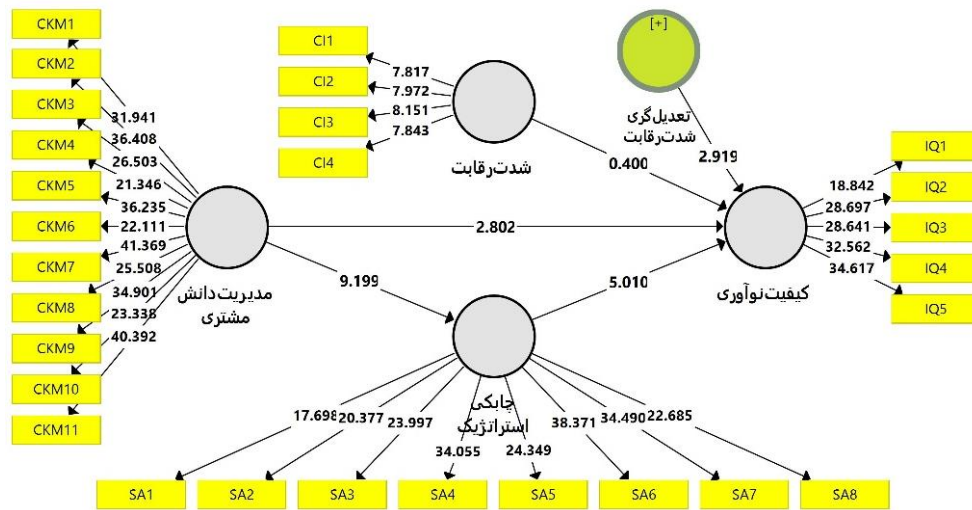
CKM1
CKM2
CKM3
CKM4
CKM5
CKM6
CKM7
CKM8
CKM9
CKM10
CKM11
31.941
36.408
26.503
21.346
36.235
22.111
41.369
25.508
34.901
23.338
40.392
مدیریت دانش مشتری
CI1
CI2
CI3
CI4
7.817
7.972
8.151
7.843
شدت رقابت
[+]
تعدیل گری شدت رقابت
2.919
0.400
2.802
9.199
5.010
کیفیت نوآوری
IQ1
IQ2
IQ3
IQ4
IQ5
18.842
28.697
28.641
32.562
34.617
چابکی استراتژیک
17.698
20.377
23.997
34.055
24.349
38.371
34.490
22.685
SA1
SA2
SA3
SA4
SA5
SA6
SA7
SA8